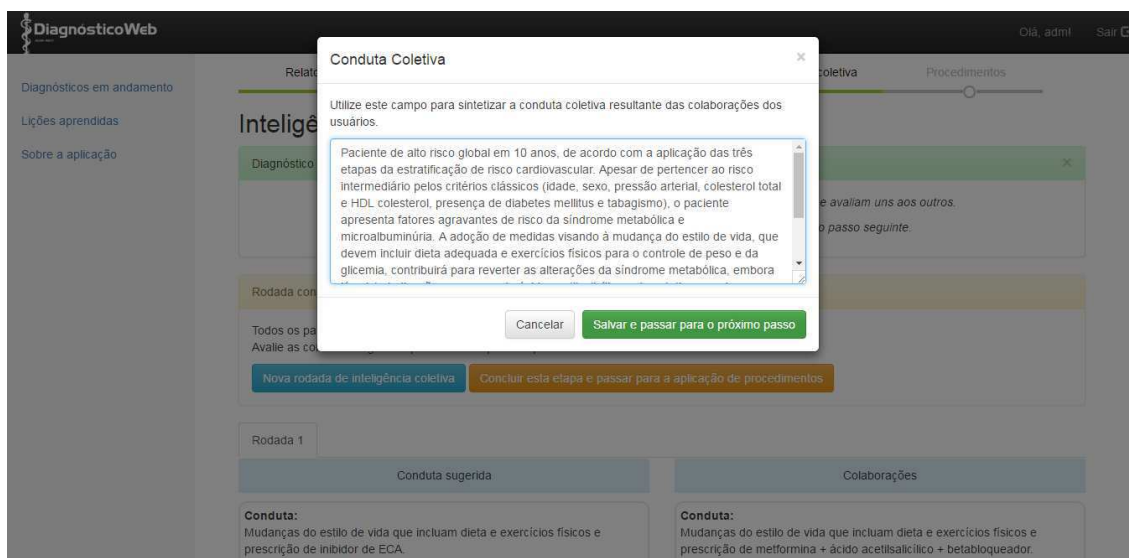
DiagnósticoWeb

Olá, admi Sair

Diagnósticos em andamento
Lições aprendidas
Sobre a aplicação

Relat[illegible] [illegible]oletiva Procedimentos

Intelig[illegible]

Diagnóstico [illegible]

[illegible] e avaliam uns aos outros.
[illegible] o passo seguinte.

Conduta Coletiva

×

Utilize este campo para sintetizar a conduta coletiva resultante das colaborações dos usuários.

Paciente de alto risco global em 10 anos, de acordo com a aplicação das três etapas da estratificação de risco cardiovascular. Apesar de pertencer ao risco intermediário pelos critérios clássicos (idade, sexo, pressão arterial, colesterol total e HDL colesterol, presença de diabetes mellitus e tabagismo), o paciente apresenta fatores agravantes de risco da síndrome metabólica e microalbuminúria. A adoção de medidas visando à mudança do estilo de vida, que devem incluir dieta adequada e exercícios físicos para o controle de peso e da glicemia, contribuirá para reverter as alterações da síndrome metabólica, embora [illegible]

Cancelar Salvar e passar para o próximo passo

Rodada con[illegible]

Todos os pa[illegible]
Avalie as co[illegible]

Nova rodada de inteligência coletiva Concluir esta etapa e passar para a aplicação de procedimentos

Rodada 1

Conduta sugerida

Colaborações

Conduta:
Mudanças do estilo de vida que incluam dieta e exercícios físicos e prescrição de inibidor de ECA.

Conduta:
Mudanças do estilo de vida que incluam dieta e exercícios físicos e prescrição de metformina + ácido acetilsalicílico + betabloqueador.